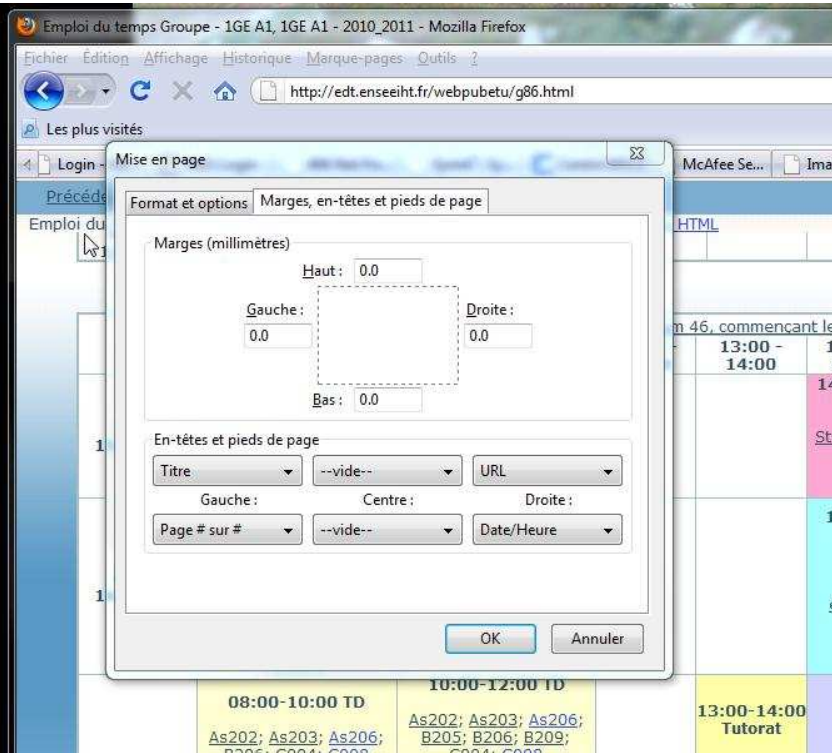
Emploi du temps Groupe - 1GE A1, 1GE A1 - 2010_2011 - Mozilla Firefox

Fichier Édition Affichage Historique Marque-pages Outils ?

http://edt.enseeiht.fr/webpubetu/g86.html

Les plus visités

Login - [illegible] McAfee Se... Ima

Précéde

Emploi du

HTML

m 46, commençant le

13:00 - 14:00

Mise en page

Format et options | Marges, en-têtes et pieds de page

Marges (millimètres)

Haut : 0.0

Gauche : 0.0

Droite : 0.0

Bas : 0.0

En-têtes et pieds de page

Titre | --vide-- | URL

Gauche : | Centre : | Droite :

Page # sur # | --vide-- | Date/Heure

OK | Annuler

08:00-10:00 TD

As202; As203; As206;

10:00-12:00 TD

As202; As203; As206; B205; B206; B209;

13:00-14:00 Tutorat